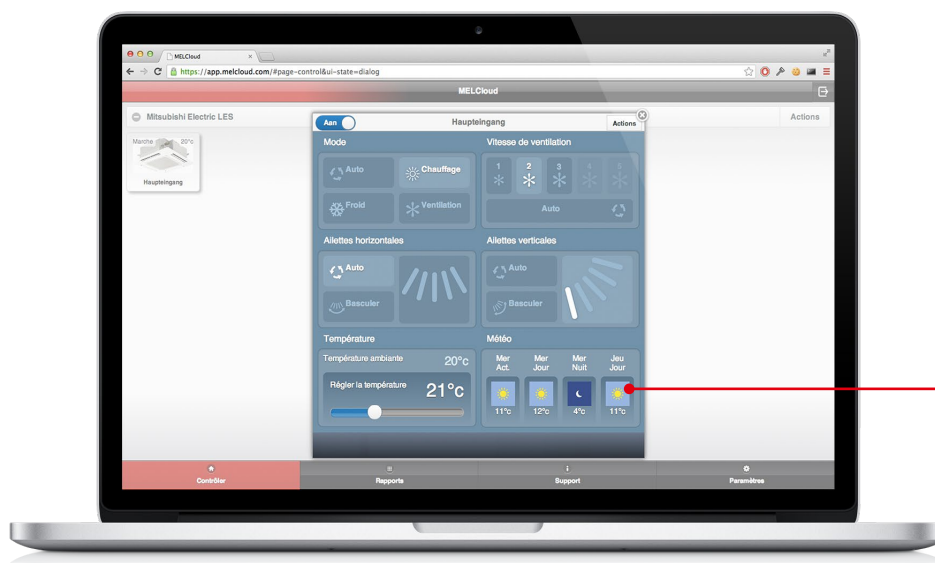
MELCloud

https://app.melcloud.com/#page=control&ui-state=dialog

MELCloud

Mitsubishi Electric LES

Actions

Marche 20°c

Haupteingang

Aan

Haupteingang

Actions

Mode

Auto

Chauffage

Froid

Ventilation

Vitesse de ventilation

1

2

3

4

5

Auto

Ailettes horizontales

Auto

Basculer

Ailettes verticales

Auto

Basculer

Température

Température ambiante 20°c

Régler la température 21°c

Météo

Mer Act.

Mer Jour

Mer Nuit

Jeu Jour

11°c

12°c

4°c

11°c

Contrôler

Rapports

Support

Paramètres